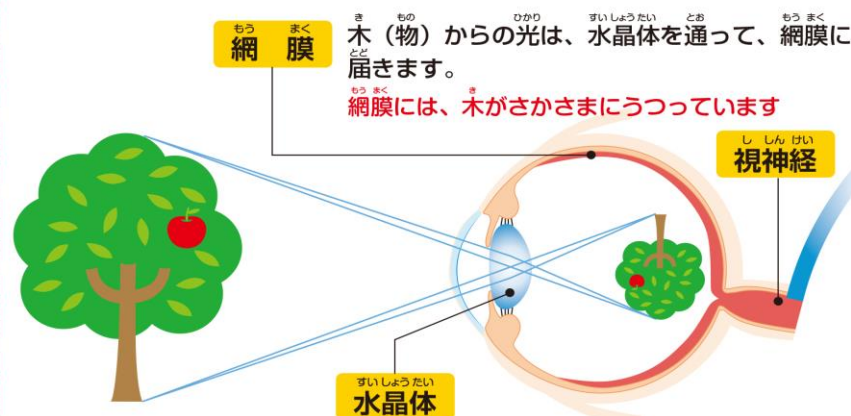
もう まく
網 膜

き もの ひかり すいしょうたい とお もう まく
木（物）からの光は、水晶体を通って、網膜に
とど
届きます。

もう まく き
網膜には、木がさかさまにうつっています

し しん けい
視神経

すいしょうたい
水晶体